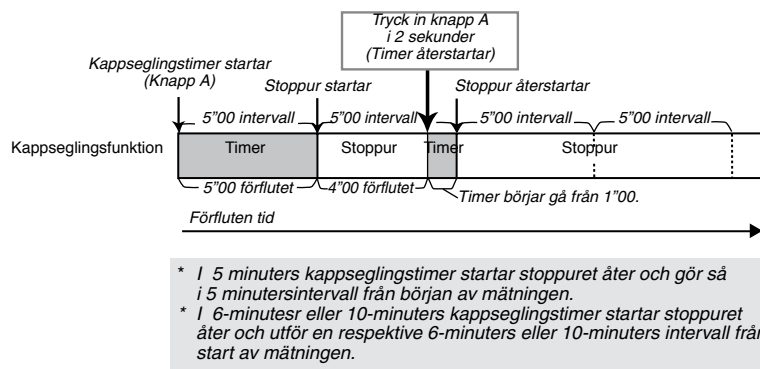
Tryck in knapp A i 2 sekunder (Timer återstartar)

Kappseglingstimer startar (Knapp A)

Stoppur startar

Stoppur återstartar

5"00 intervall

5"00 intervall

5"00 intervall

5"00 intervall

Kappseglingsfunktion

Timer

Stoppur

Timer

Stoppur

5"00 förflutet

4"00 förflutet

Timer börjar gå från 1"00.

Förfluten tid

* I 5 minuters kappseglingstimer startar stoppuret åter och gör så i 5 minutersintervall från början av mätningen.
* I 6-minutesr eller 10-minuters kappseglingstimer startar stoppuret åter och utför en respektive 6-minuters eller 10-minuters intervall från start av mätningen.